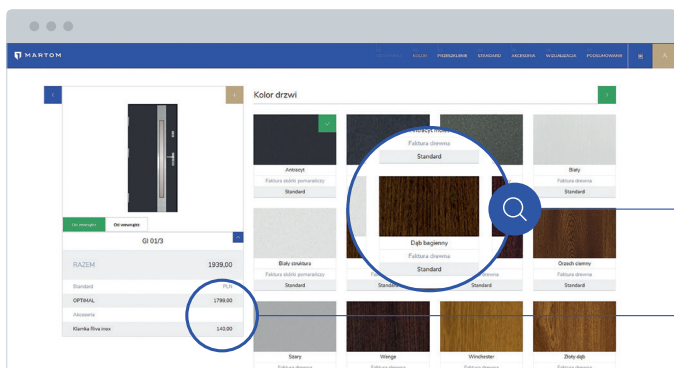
MARTOM

KOLOR PRZESZKLENIE STANDARD AKCESORIA WZMOCNIENIA PODSUMOWANIE

Kolor drzwi

Od zewnątrz Od wewnątrz

GI 01/3

RAZEM 1939,00

Standard PLN

OPTIMAL 1799,00

Akcesoria

Klamka Riva inox 140,00

Antracyt
Faktura skórki pomarańczy
Standard

Faktura drewna
Standard

Dąb bagienny
Faktura drewna
Standard

Biały
Faktura skórki pomarańczy
Standard

Biały struktura
Faktura skórki pomarańczy
Standard

Orzech ziemny
Faktura drewna
Standard

Szary

Wenge

Winchester

Złoty dąb